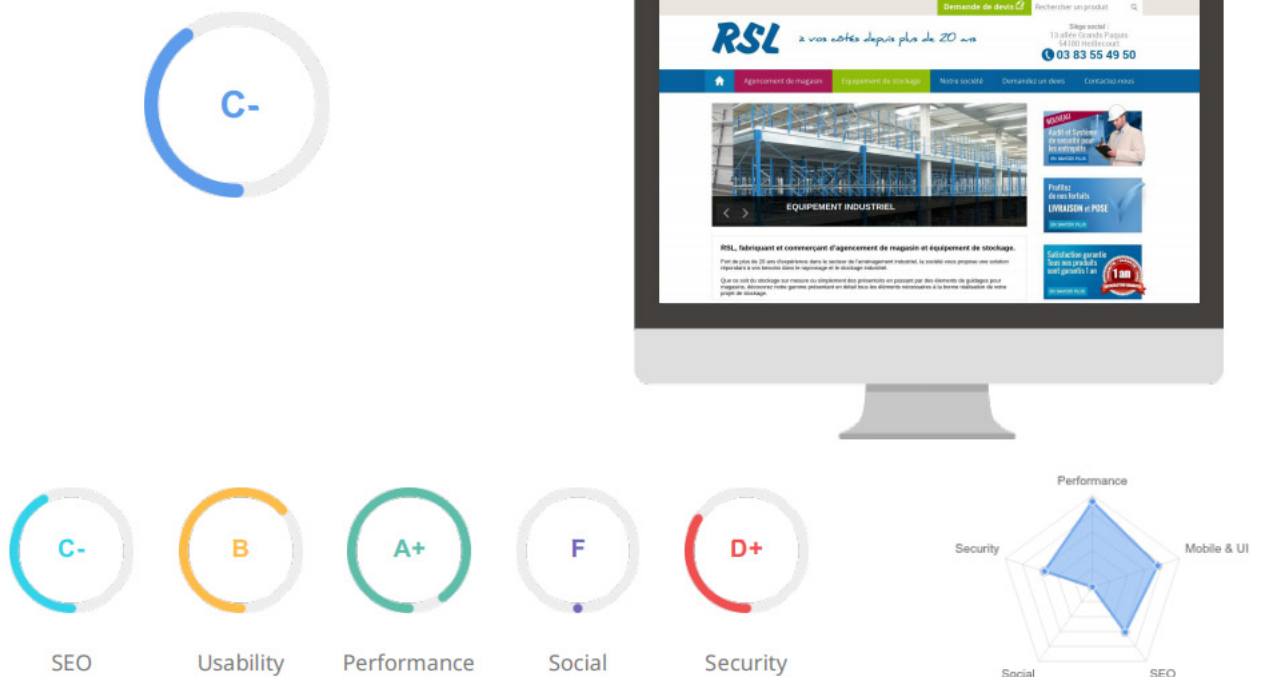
C-

Demande de devis
Rechercher un produit

RSL
à vos côtés depuis plus de 20 ans

Siège social :
13 allée Grands Paquis
54180 Heillecourt
03 83 55 49 50

Agencement de magasin
Equipement de stockage
Notre société
Demandez un devis
Contactez-nous

EQUIPEMENT INDUSTRIEL

RSL, fabriquant et commerçant d'agencement de magasin et équipement de stockage.

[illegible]

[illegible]

NOUVEAU
Audit et Système de sécurité pour les entrepôts
EN SAVOIR PLUS

Profitez de nos forfaits LIVRAISON et POSE
EN SAVOIR PLUS

Satisfaction garantie Tous nos produits sont garantis 1 an
1 an
EN SAVOIR PLUS

C-
SEO

B
Usability

A+
Performance

F
Social

D+
Security

Performance
Mobile & UI
SEO
Social
Security